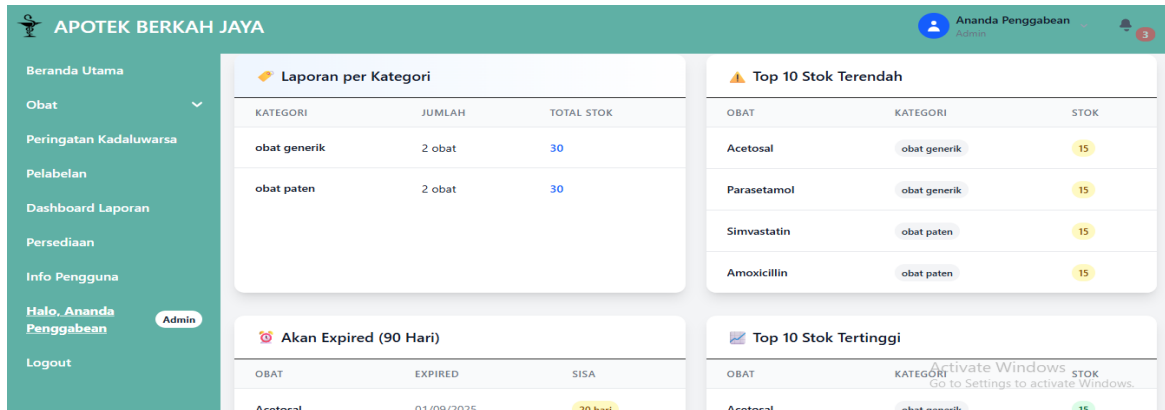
APOTEK BERKAH JAYA

Ananda Penggabean
Admin

3

Beranda Utama

Obat

Peringatan Kadaluwarsa

Pelabelan

Dashboard Laporan

Persediaan

Info Pengguna

Halo, Ananda Penggabean

Admin

Logout

Laporan per Kategori

| KATEGORI | JUMLAH | TOTAL STOK |
|---|---|---|
| obat generik | 2 obat | 30 |
| obat paten | 2 obat | 30 |

Top 10 Stok Terendah

| OBAT | KATEGORI | STOK |
|---|---|---|
| Acetosal | obat generik | 15 |
| Parasetamol | obat generik | 15 |
| Simvastatin | obat paten | 15 |
| Amoxicillin | obat paten | 15 |

Akan Expired (90 Hari)

| OBAT | EXPIRED | SISA |
|---|---|---|
| Acetosal | 01/09/2025 | 30 hari |

Top 10 Stok Tertinggi

| OBAT | KATEGORI | STOK |
|---|---|---|
| Acetosal | obat generik | 15 |

Activate Windows
Go to Settings to activate Windows.